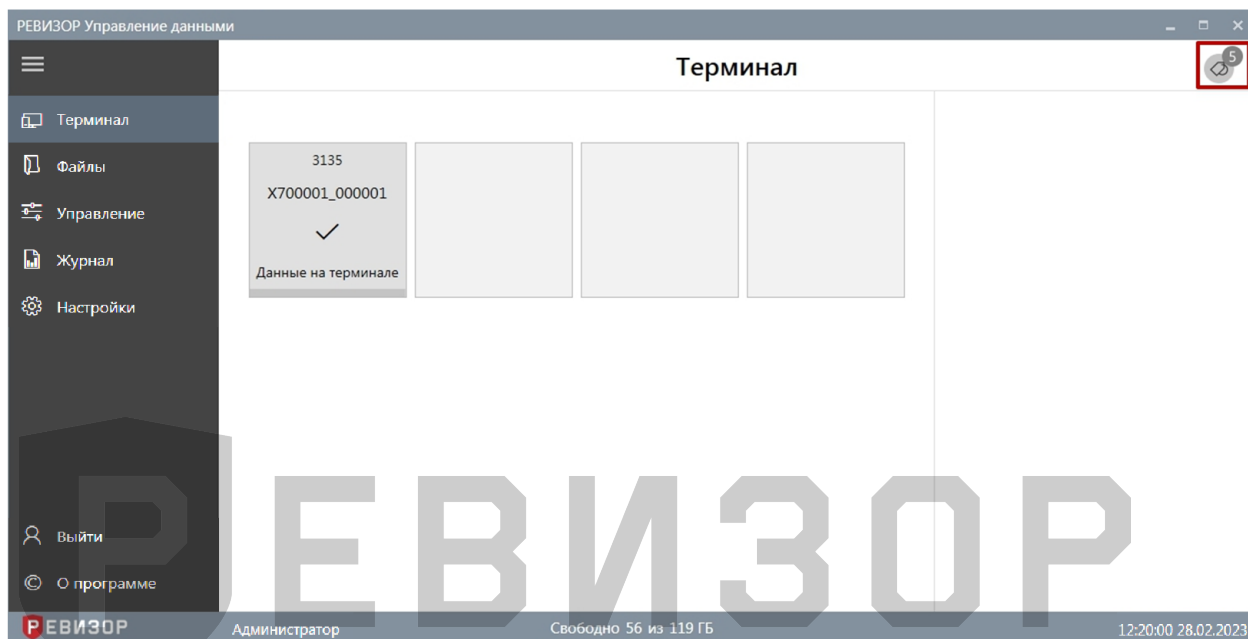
РЕВИЗОР Управление данными

Терминал

5

Терминал
Файлы
Управление
Журнал
Настройки

3135
X700001_000001
Данные на терминале

РЕВИЗОР

Выйти
О программе

РЕВИЗОР
Администратор
Свободно 56 из 119 ГБ
12:20:00 28.02.2023